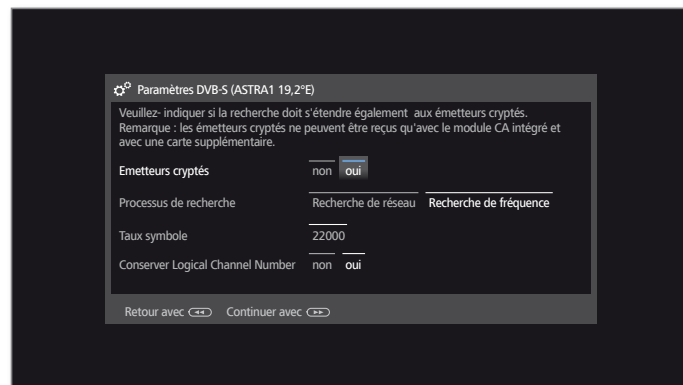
Paramètres DVB-S (ASTRA1 19,2°E)

Veuillez- indiquer si la recherche doit s'étendre également aux émetteurs cryptés. Remarque : les émetteurs cryptés ne peuvent être reçus qu'avec le module CA intégré et avec une carte supplémentaire.

Emetteurs cryptés non oui

Processus de recherche Recherche de réseau Recherche de fréquence

Taux symbole 22000

Conserver Logical Channel Number non oui

Retour avec Continuer avec